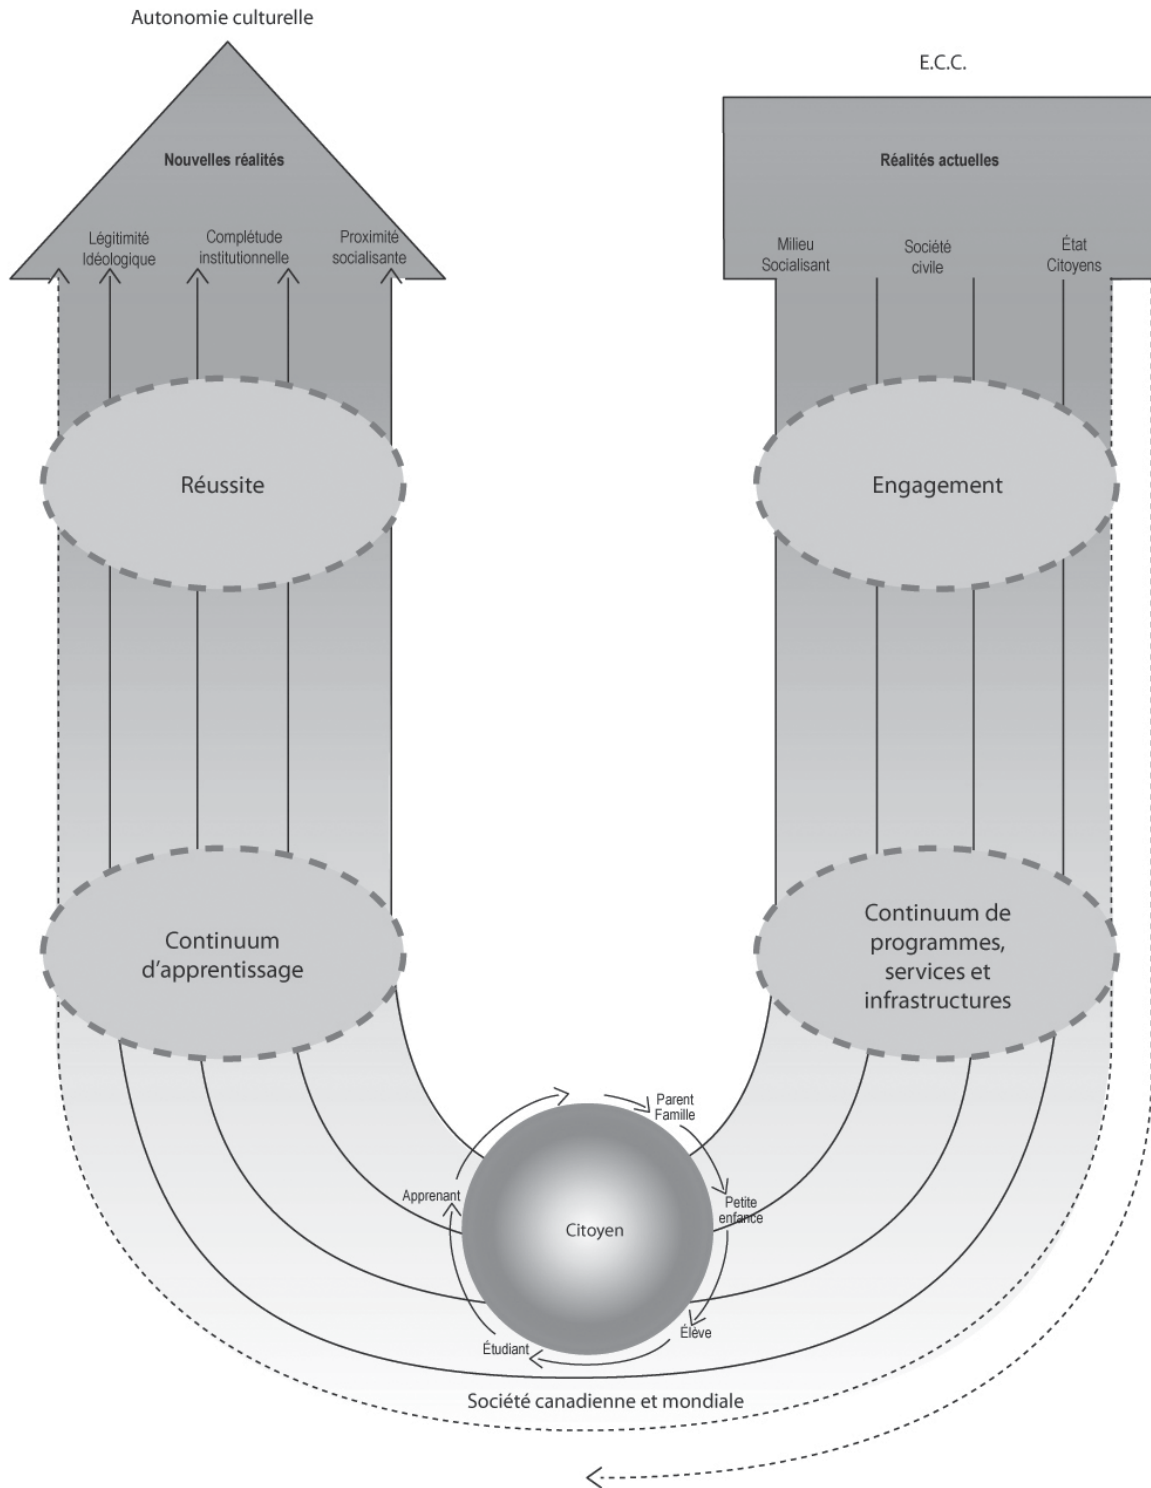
Autonomie culturelle

E.C.C.

Nouvelles réalités

Légitimité Idéologique

Complétude institutionnelle

Proximité socialisante

Réalités actuelles

Milieu Socialisant

Société civile

État Citoyens

Réussite

Engagement

Continuum d'apprentissage

Continuum de programmes, services et infrastructures

Parent Famille

Petite enfance

Élève

Étudiant

Apprenant

Citoyen

Société canadienne et mondiale